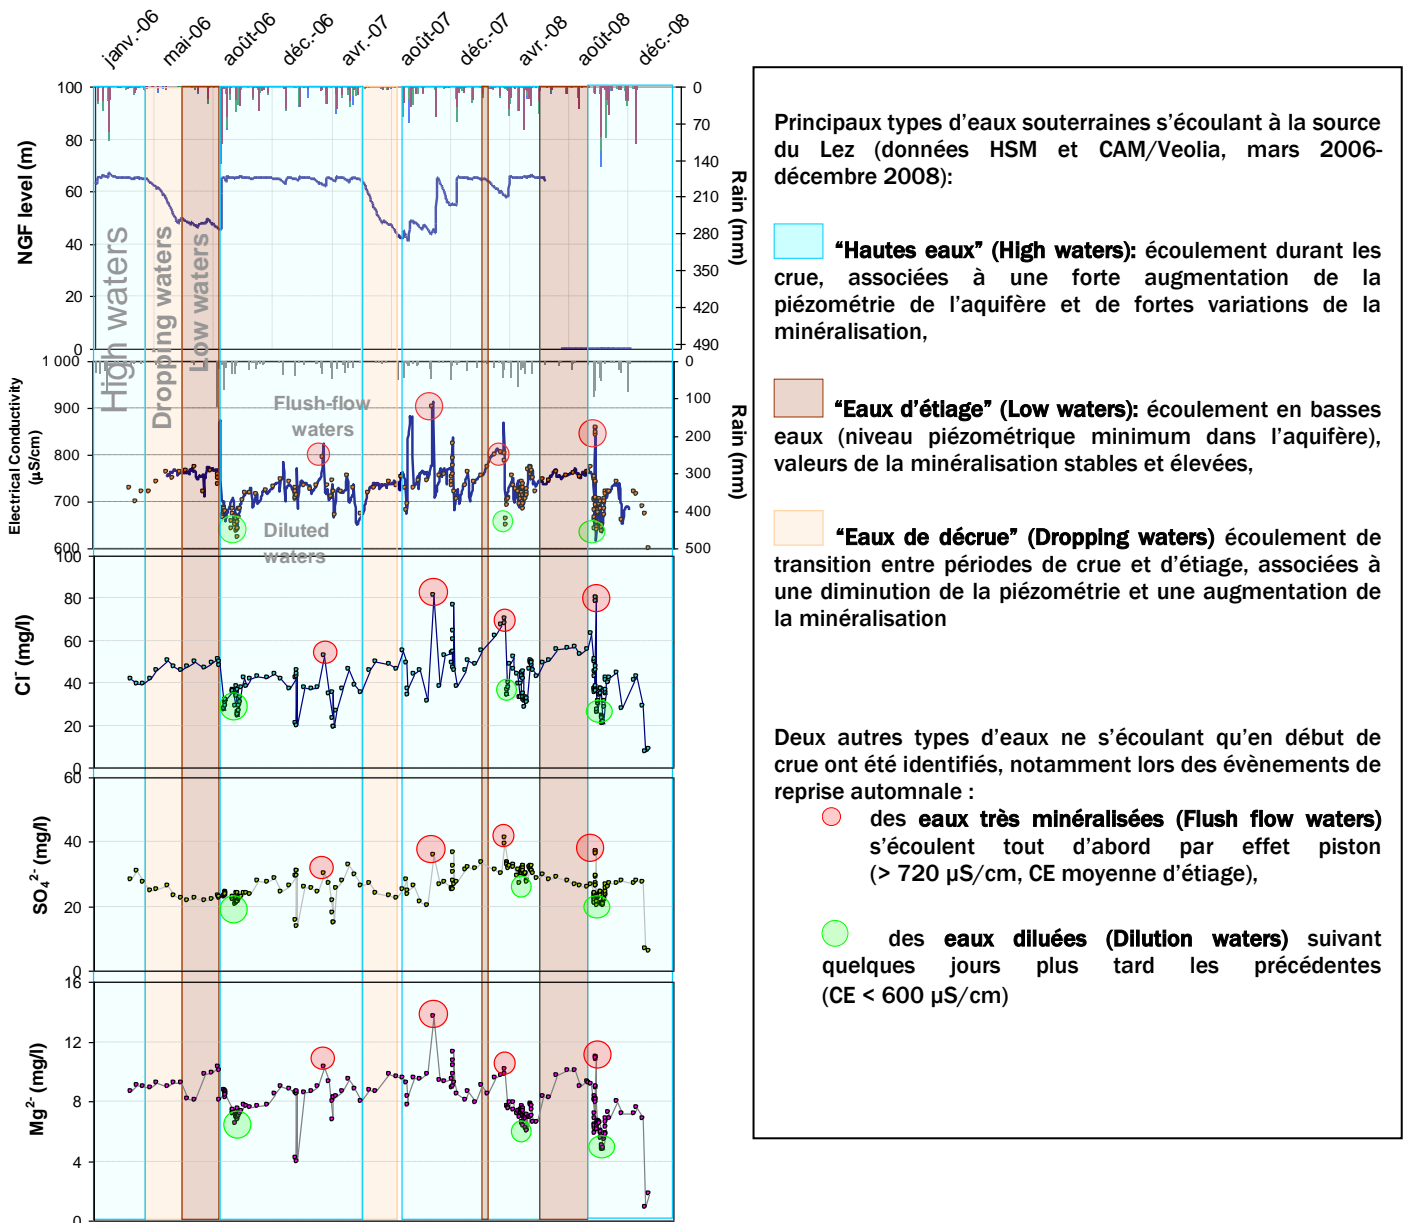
janv.-06 mai-06 août-06 déc.-06 avr.-07 août-07 déc.-07 avr.-08 août-08 déc.-08

NGF level (m)
100 80 60 40 20 0
Rain (mm)
0 70 140 210 280 350 420 490
High waters
Dropping waters
Low waters

Electrical Conductivity (µS/cm)
1 000 900 800 700 600
Rain (mm)
0 100 200 300 400 500
Flush-flow waters
Diluted waters

Cl$^-$ (mg/l)
100 80 60 40 20 0

SO$_4^{2-}$ (mg/l)
60 40 20 0

Mg$^{2-}$ (mg/l)
16 12 8 4 0

Principaux types d'eaux souterraines s'écoulant à la source du Lez (données HSM et CAM/Veolia, mars 2006-décembre 2008):

"Hautes eaux" (High waters): écoulement durant les crue, associées à une forte augmentation de la piézométrie de l'aquifère et de fortes variations de la minéralisation,

"Eaux d'étiage" (Low waters): écoulement en basses eaux (niveau piézométrique minimum dans l'aquifère), valeurs de la minéralisation stables et élevées,

"Eaux de décrue" (Dropping waters) écoulement de transition entre périodes de crue et d'étiage, associées à une diminution de la piézométrie et une augmentation de la minéralisation

Deux autres types d'eaux ne s'écoulant qu'en début de crue ont été identifiés, notamment lors des évènements de reprise automnale :

des eaux très minéralisées (Flush flow waters) s'écoulent tout d'abord par effet piston (> 720 µS/cm, CE moyenne d'étiage),

des eaux diluées (Dilution waters) suivant quelques jours plus tard les précédentes (CE < 600 µS/cm)